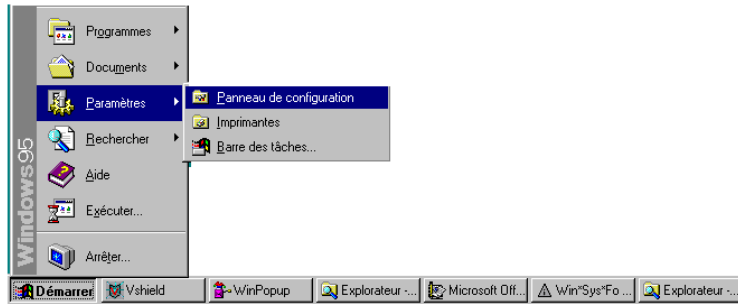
Windows95

Programmes
Documents
Paramètres
Rechercher
Aide
Exécuter...
Arrêter...

Panneau de configuration
Imprimantes
Barre des tâches...

Démarrer
Vshield
WinPopup
Explorateur -...
Microsoft Off...
Win*Sys*Fo...
Explorateur -...